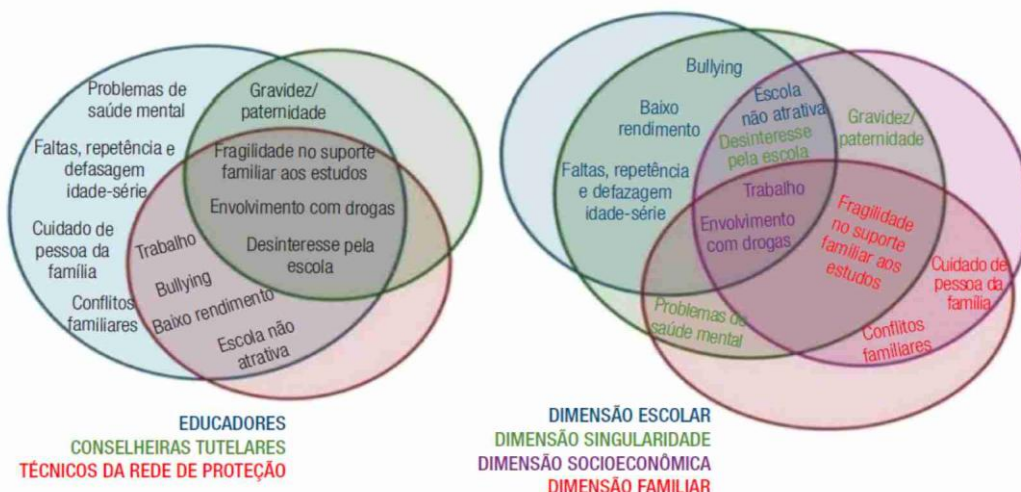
Problemas de saúde mental

Gravidez/ paternidade

Faltas, repetência e defasagem idade-série

Fragilidade no suporte familiar aos estudos

Envolvimento com drogas

Cuidado de pessoa da família

Trabalho

Desinteresse pela escola

Bullying

Conflitos familiares

Baixo rendimento

Escola não atrativa

EDUCADORES
CONSELHEIRAS TUTELARES
TÉCNICOS DA REDE DE PROTEÇÃO

Bullying

Baixo rendimento

Escola não atrativa

Desinteresse pela escola

Gravidez/ paternidade

Faltas, repetência e defazagem idade-série

Trabalho

Envolvimento com drogas

Fragilidade no suporte familiar aos estudos

Cuidado de pessoa da família

Problemas de saúde mental

Conflitos familiares

DIMENSÃO ESCOLAR
DIMENSÃO SINGULARIDADE
DIMENSÃO SOCIOECONÔMICA
DIMENSÃO FAMILIAR